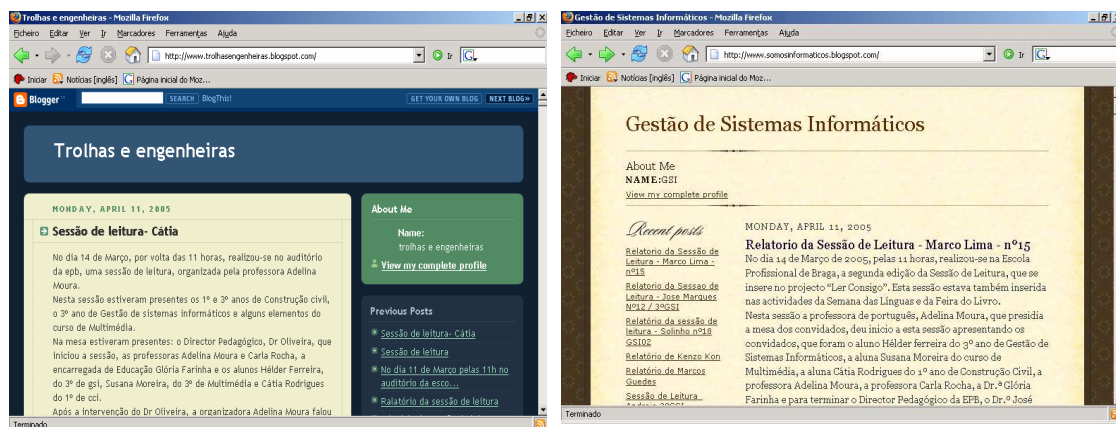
Trolhas e engenheiras - Mozilla Firefox

Ficheiro Editar Ver Ir Marcadores Ferramentas Ajuda

http://www.trolhasengenheiras.blogspot.com/

Ir

Iniciar Notícias [inglês] Página inicial do Moz...

Blogger SEARCH BlogThis! GET YOUR OWN BLOG NEXT BLOG»

Trolhas e engenheiras

MONDAY, APRIL 11, 2005

Sessão de leitura- Cátia

No dia 14 de Março, por volta das 11 horas, realizou-se no auditório da epb, uma sessão de leitura, organizada pela professora Adelina Moura.

Nesta sessão estiveram presentes os 1º e 3º anos de Construção civil, o 3º ano de Gestão de sistemas informáticos e alguns elementos do curso de Multimédia.

Na mesa estiveram presentes: o Director Pedagógico, Dr Oliveira, que iniciou a sessão, as professoras Adelina Moura e Carla Rocha, a encarregada de Educação Glória Farinha e os alunos Hélder Ferreira, do 3º de gsi, Susana Moreira, do 3º de Multimédia e Cátia Rodrigues do 1º de cci.

Após a intervenção do Dr Oliveira, a organizadora Adelina Moura falou

About Me

Name:
trolhas e engenheiras

View my complete profile

Previous Posts

Sessão de leitura- Cátia

Sessão de leitura

No dia 11 de Março pelas 11h no auditório da esco...

Relatório da sessão de leitura

Terminado

Gestão de Sistemas Informáticos - Mozilla Firefox

Ficheiro Editar Ver Ir Marcadores Ferramentas Ajuda

http://www.somosinformaticos.blogspot.com/

Ir

Iniciar Notícias [inglês] Página inicial do Moz...

Gestão de Sistemas Informáticos

About Me

NAME:GSI

View my complete profile

Recent posts

Relatorio da Sessão de Leitura - Marco Lima - nº15

Relatorio da Sessão de Leitura - Jose Marques Nº12 / 3ºGSI

Relatório da sessão de leitura - Solinha nº18 GSI02

Relatório de Kenzo Kon

Relatório de Marcos Guedes

Sessão de Leitura

MONDAY, APRIL 11, 2005

Relatorio da Sessão de Leitura - Marco Lima - nº15

No dia 14 de Março de 2005, pelas 11 horas, realizou-se na Escola Profissional de Braga, a segunda edição da Sessão de Leitura, que se insere no projecto "Ler Consigo". Esta sessão estava também inserida nas actividades da Semana das Línguas e da Feira do Livro.

Nesta sessão a professora de português, Adelina Moura, que presidia a mesa dos convidados, deu inicio a esta sessão apresentando os convidados, que foram o aluno Hélder ferreira do 3º ano de Gestão de Sistemas Informáticos, a aluna Susana Moreira do curso de Multimédia, a aluna Cátia Rodrigues do 1º ano de Construção Civil, a professora Adelina Moura, a professora Carla Rocha, a Dr.ª Glória Farinha e para terminar o Director Pedagógico da EPB, o Dr.º José

Terminado